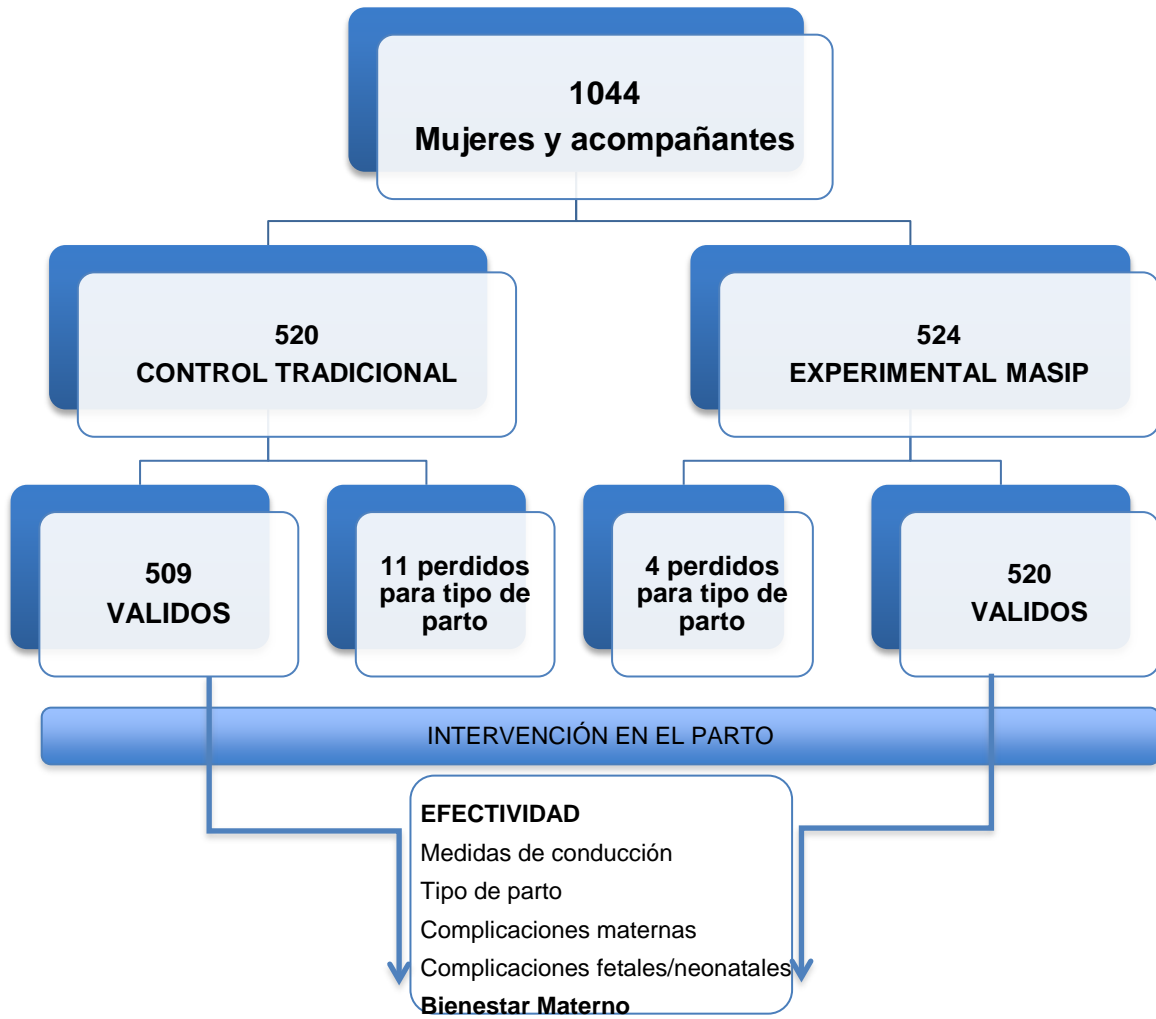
1044
Mujeres y acompañantes

520
CONTROL TRADICIONAL

524
EXPERIMENTAL MASIP

509
VALIDOS

11 perdidos para tipo de parto

4 perdidos para tipo de parto

520
VALIDOS

INTERVENCIÓN EN EL PARTO

**EFECTIVIDAD**
Medidas de conducción
Tipo de parto
Complicaciones maternas
Complicaciones fetales/neonatales
**Bienestar Materno**